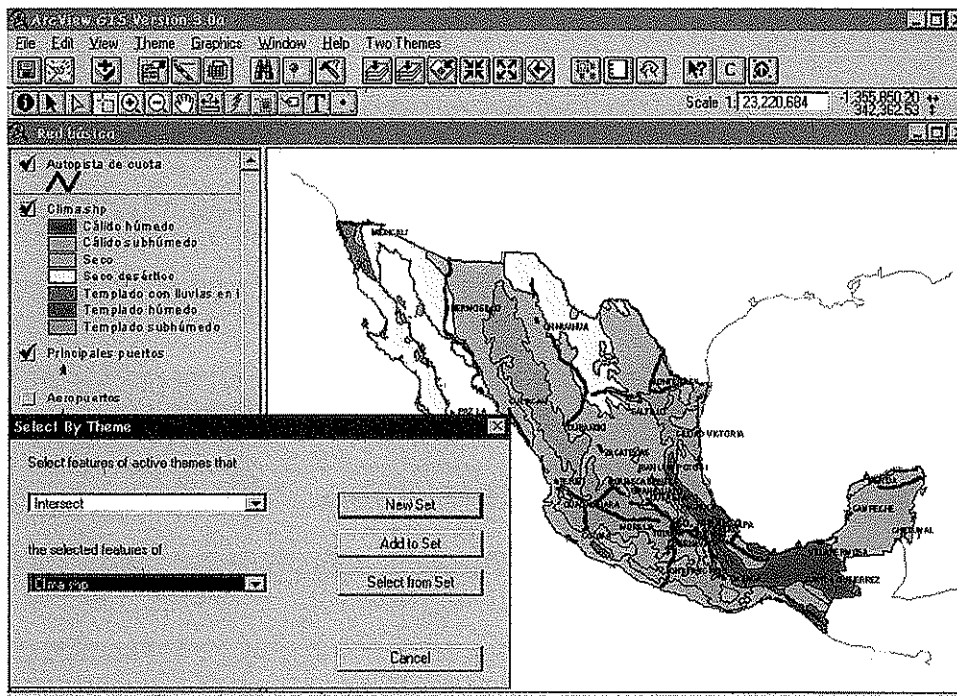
ArcView GIS Version 3.0a

File Edit View Theme Graphics Window Help Two Themes

Scale 1: 23,220,684

-1,355,850.20
342,362.53

Red básica

Autopista de cuota

Clima.shp
Cálido húmedo
Cálido subhúmedo
Seco
Seco desértico
Templado con lluvias en i
Templado húmedo
Templado subhúmedo

Principales puertos

Aeropuertos

MEXICALI
HERMOSILLO
CHIHUAHUA
MONTERREY
SALTILLO
CIUDAD VICTORIA
DURANGO
ZACATECAS
CAMPECHE
CHETUMAL
MORELIA
GUTIERREZ

Select By Theme

Select features of active themes that

Intersect

the selected features of

Clima.shp

New Set

Add to Set

Select from Set

Cancel